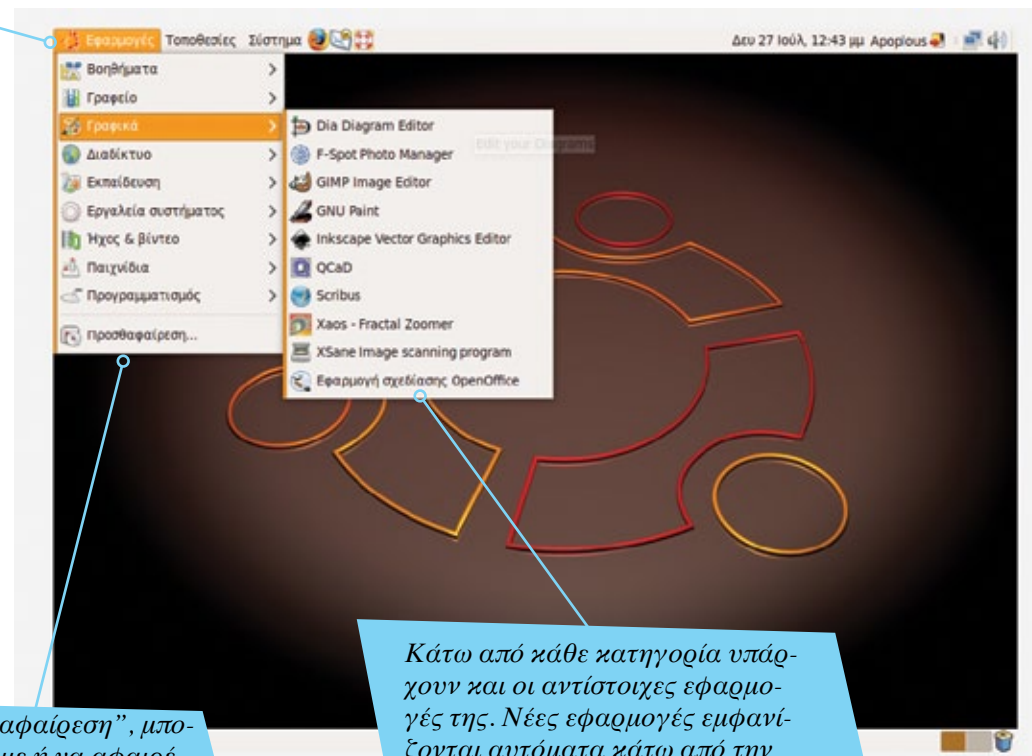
Εφαρμογές Τοποθεσίες Σύστημα

Δευ 27 Ιούλ, 12:43 μμ Apopious

Βοηθήματα
Γραφείο
Γραφικά
Διαδίκτυο
Εκπαίδευση
Εργαλεία συστήματος
Ήχος & βίντεο
Παιχνίδια
Προγραμματισμός
Προσθαφαίρεση...

Dia Diagram Editor
F-Spot Photo Manager
GIMP Image Editor
GNU Paint
Inkscape Vector Graphics Editor
QCaD
Scribus
Xaos - Fractal Zoomer
XSane Image scanning program
Εφαρμογή σχεδίασης OpenOffice

Edit your Diagrams

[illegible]αφαίρεση", μπο-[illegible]

Κάτω από κάθε κατηγορία υπάρχουν και οι αντίστοιχες εφαρμογές της. Νέες εφαρμογές εμφανίζονται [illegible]